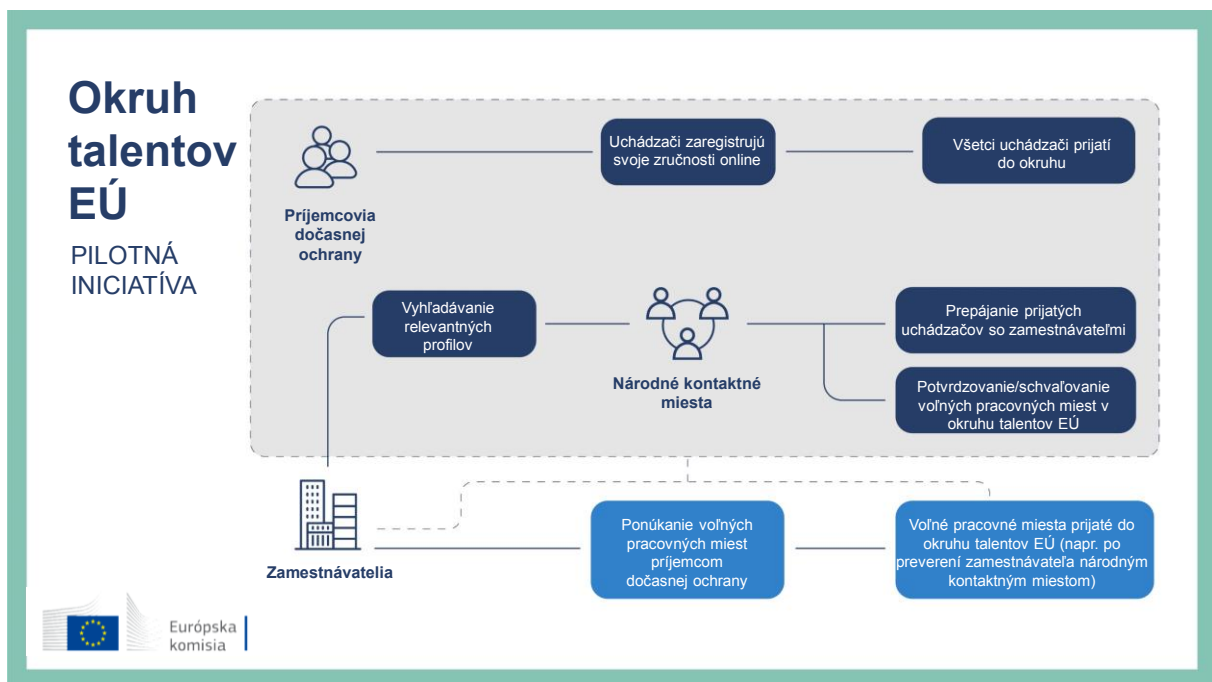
Okruh talentov EÚ

PILOTNÁ INICIATÍVA

Príjemcovia dočasnej ochrany

Uchádzači zaregistrujú svoje zručnosti online

Všetci uchádzači prijatí do okruhu

Vyhľadávanie relevantných profilov

Národné kontaktné miesta

Prepájanie prijatých uchádzačov so zamestnávateľmi

Potvrdzovanie/schvaľovanie voľných pracovných miest v okruhu talentov EÚ

Zamestnávatelia

Ponúkanie voľných pracovných miest príjemcom dočasnej ochrany

Voľné pracovné miesta prijaté do okruhu talentov EÚ (napr. po preverení zamestnávateľa národným kontaktným miestom)

Európska komisia